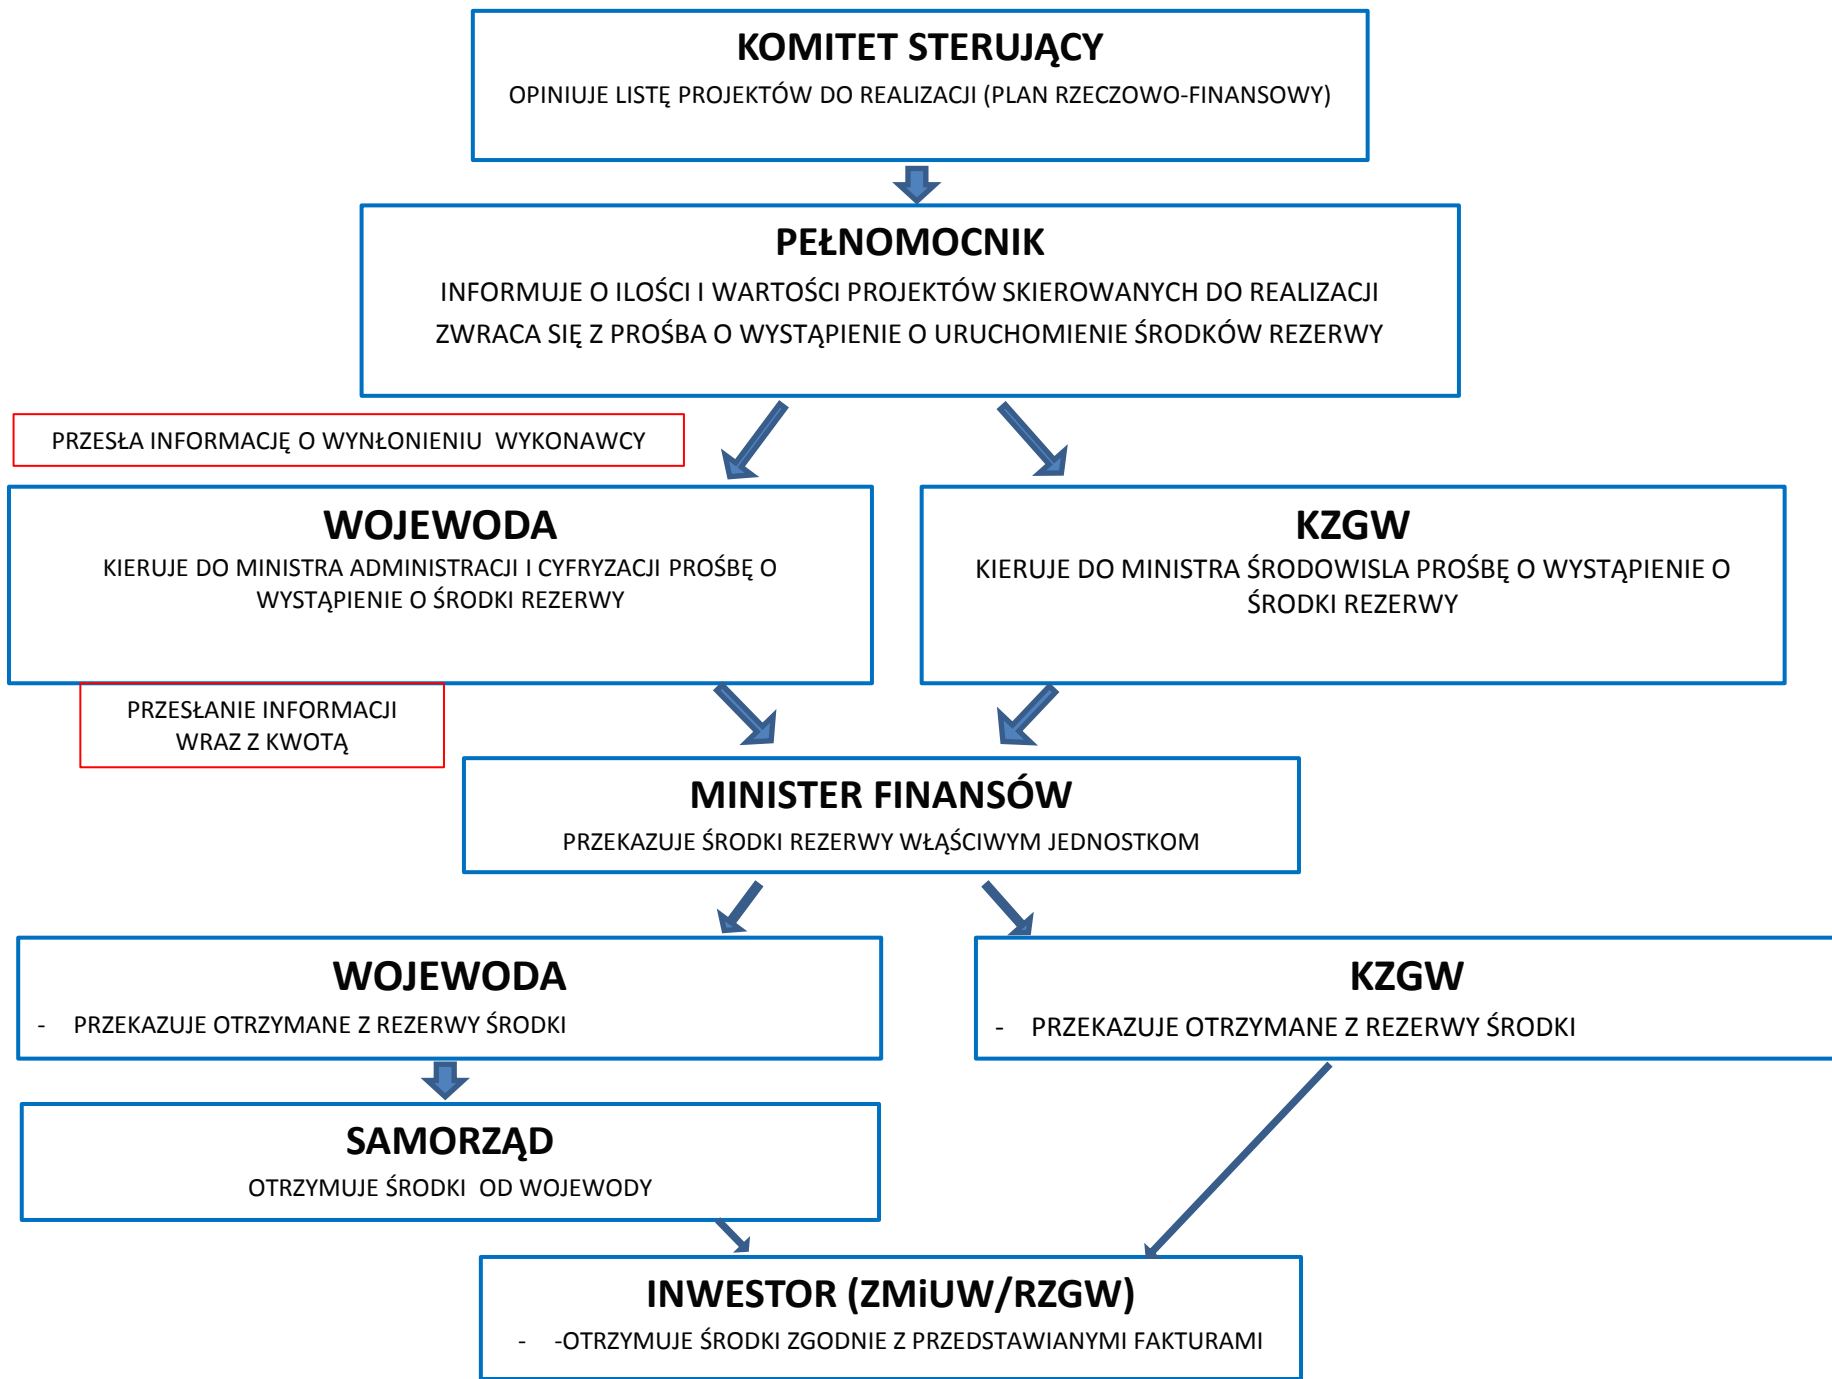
KOMITET STERUJĄCY
OPINIUJE LISTĘ PROJEKTÓW DO REALIZACJI (PLAN RZECZOWO-FINANSOWY)

PEŁNOMOCNIK
INFORMUJE O ILOŚCI I WARTOŚCI PROJEKTÓW SKIEROWANYCH DO REALIZACJI
ZWRACA SIĘ Z PROŚBA O WYSTĄPIENIE O URUCHOMIENIE ŚRODKÓW REZERWY

PRZESŁA INFORMACJĘ O WYNŁONIENIU WYKONAWCY

WOJEWODA
KIERUJE DO MINISTRA ADMINISTRACJI I CYFRYZACJI PROŚBĘ O WYSTĄPIENIE O ŚRODKI REZERWY

KZGW
KIERUJE DO MINISTRA ŚRODOWISLA PROŚBĘ O WYSTĄPIENIE O ŚRODKI REZERWY

PRZESŁANIE INFORMACJI WRAZ Z KWOTĄ

MINISTER FINANSÓW
PRZEKAZUJE ŚRODKI REZERWY WŁĄŚCIWYM JEDNOSTKOM

WOJEWODA
- PRZEKAZUJE OTRZYMANE Z REZERWY ŚRODKI

KZGW
- PRZEKAZUJE OTRZYMANE Z REZERWY ŚRODKI

SAMORZĄD
OTRZYMUJE ŚRODKI OD WOJEWODY

INWESTOR (ZMiUW/RZGW)
- -OTRZYMUJE ŚRODKI ZGODNIE Z PRZEDSTAWIANYMI FAKTURAMI